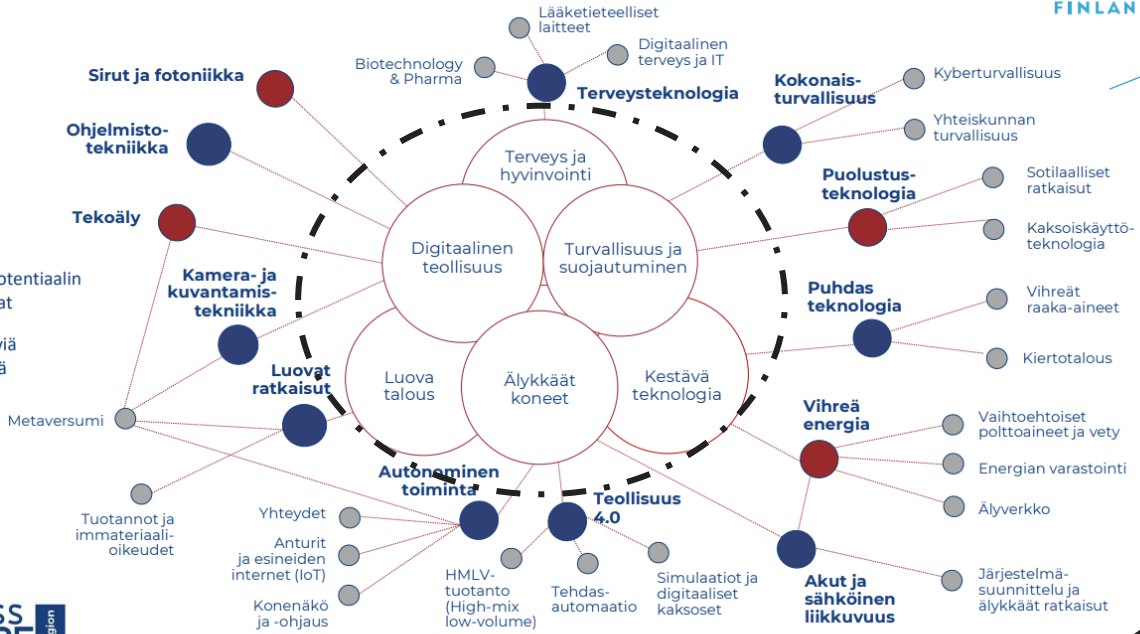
FINLAN

Lääketieteelliset laitteet

Digitaalinen terveys ja IT

Biotechnology & Pharma

Terveysteknologia

Sirut ja fotoniikka

Kokonaisturvallisuus

Kyberturvallisuus

Yhteiskunnan turvallisuus

Ohjelmistotekniikka

Puolustusteknologia

Sotilaalliset ratkaisut

Kaksoiskäyttöteknologia

Tekoäly

Terveys ja hyvinvointi

Digitaalinen teollisuus

Turvallisuus ja suojautuminen

otentiaalin

at

Kamera- ja kuvantamistekniikka

Puhdas teknologia

Vihreät raaka-aineet

Kiertotalous

viä

ä

Luova talous

Älykkäät koneet

Kestävä teknologia

Luovat ratkaisut

Metaversumi

Vihreä energia

Vaihtoehtoiset polttoaineet ja vety

Energian varastointi

Älyverkko

Autonominen toiminta

Teollisuus 4.0

Tuotannot ja immateriaalioikeudet

Yhteydet

Anturit ja esineiden internet (IoT)

Konenäkö ja -ohjaus

HMLV-tuotanto (High-mix low-volume)

Tehdasautomaatio

Simulaatiot ja digitaaliset kaksoset

Akut ja sähköinen liikkuvuus

Järjestelmäsuunnittelu ja älykkäät ratkaisut

SS

gion